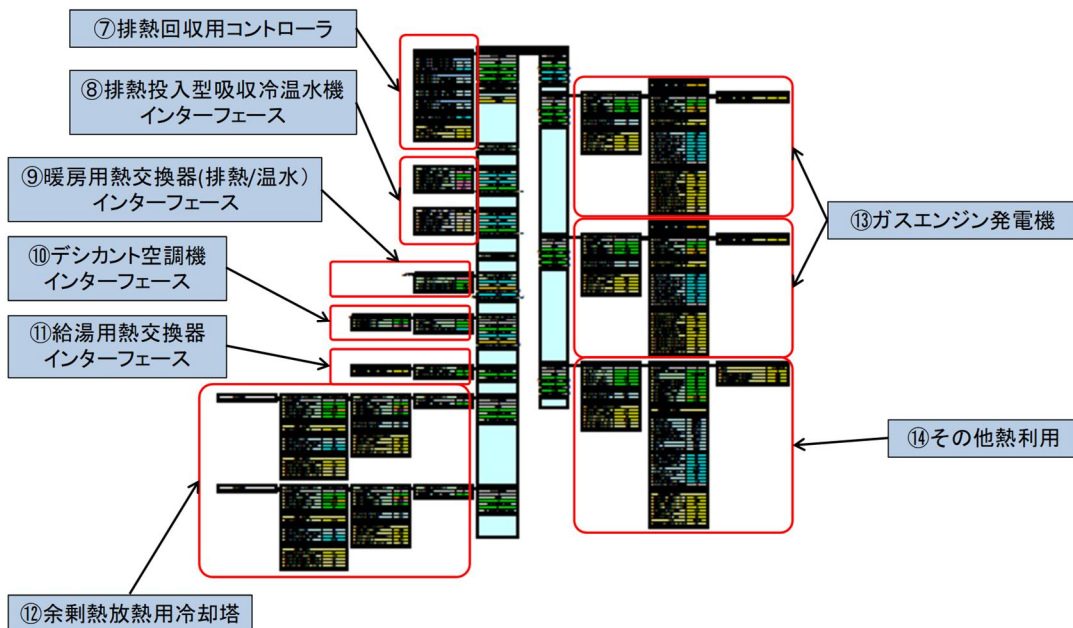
⑦排熱回収用コントローラ

⑧排熱投入型吸収冷温水機
インターフェース

⑨暖房用熱交換器(排熱/温水)
インターフェース

⑩デシカント空調機
インターフェース

⑪給湯用熱交換器
インターフェース

⑫余剰熱放熱用冷却塔

⑬ガスエンジン発電機

⑭その他熱利用